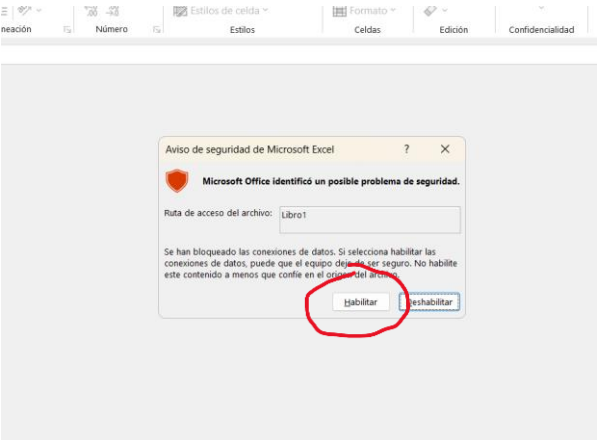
Estilos de celda
Formato
neación
Número
Estilos
Celdas
Edición
Confidencialidad

Aviso de seguridad de Microsoft Excel
?
Microsoft Office identificó un posible problema de seguridad.
Ruta de acceso del archivo:
Libro1
Se han bloqueado las conexiones de datos. Si selecciona habilitar las conexiones de datos, puede que el equipo deje de ser seguro. No habilite este contenido a menos que confíe en el origen del archivo.
Habilitar
Deshabilitar